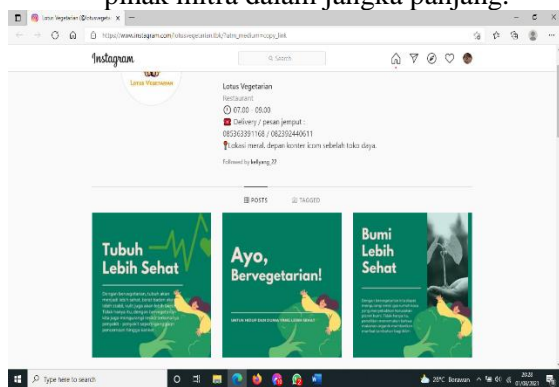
pihak mitra dalam jangka panjang.

Lotus Vegetarian (@lotusvegeta... ×

https://www.instagram.com/lotusvegetarian.bk/?utm_medium=copy_link

Instagram

Search

Lotus Vegetarian

Lotus Vegetarian

Restaurant

07.00 - 09.00

Delivery / pesan jemput :

085363391168 / 082392440611

Lokasi meral. depan konter icom sebelah toko daya.

Followed by kellyang_22

POSTS

TAGGED

Tubuh Lebih Sehat

Ayo, Bervegetarian!

Bumi Lebih Sehat

Type here to search

29°C Berawan

20:21
07/09/2021